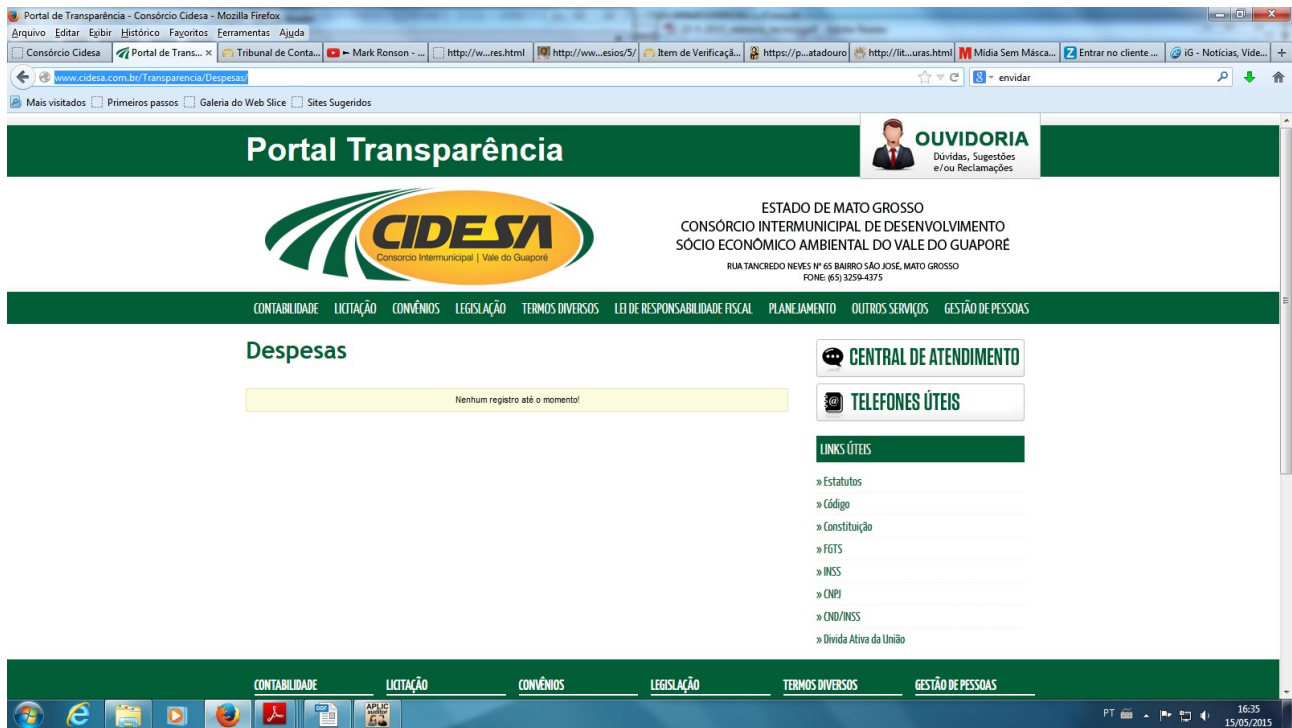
Portal de Transparência - Consórcio Cidesa - Mozilla Firefox
Arquivo Editar Exibir Histórico Favoritos Ferramentas Ajuda
Consórcio Cidesa | Portal de Trans... × | Tribunal de Conta... | ► Mark Ronson - ... | http://w...res.html | http://ww...esios/5/ | Item de Verificaçã... | https://p...atadouro | http://lit...uras.html | Mídia Sem Másca... | Entrar no cliente ... | iG - Notícias, Víde... | +
www.cidesa.com.br/Transparencia/Despesas/
envidar
Mais visitados | Primeiros passos | Galeria do Web Slice | Sites Sugeridos

Portal Transparência

OUVIDORIA
Dúvidas, Sugestões e/ou Reclamações

CIDESA
Consorcio Intermunicipal | Vale do Guaporé

ESTADO DE MATO GROSSO
CONSÓRCIO INTERMUNICIPAL DE DESENVOLVIMENTO
SÓCIO ECONÔMICO AMBIENTAL DO VALE DO GUAPORÉ
RUA TANCREDO NEVES Nº 65 BAIRRO SÃO JOSÉ, MATO GROSSO
FONE: (65) 3259-4375

CONTABILIDADE LICITAÇÃO CONVÊNIOS LEGISLAÇÃO TERMOS DIVERSOS LEI DE RESPONSABILIDADE FISCAL PLANEJAMENTO OUTROS SERVIÇOS GESTÃO DE PESSOAS

Despesas

Nenhum registro até o momento!

CENTRAL DE ATENDIMENTO

TELEFONES ÚTEIS

LINKS ÚTEIS
» Estatutos
» Código
» Constituição
» FGTS
» INSS
» CNPJ
» CND/INSS
» Divida Ativa da União

CONTABILIDADE LICITAÇÃO CONVÊNIOS LEGISLAÇÃO TERMOS DIVERSOS GESTÃO DE PESSOAS

APLIC auditor
PT 16:35 15/05/2015